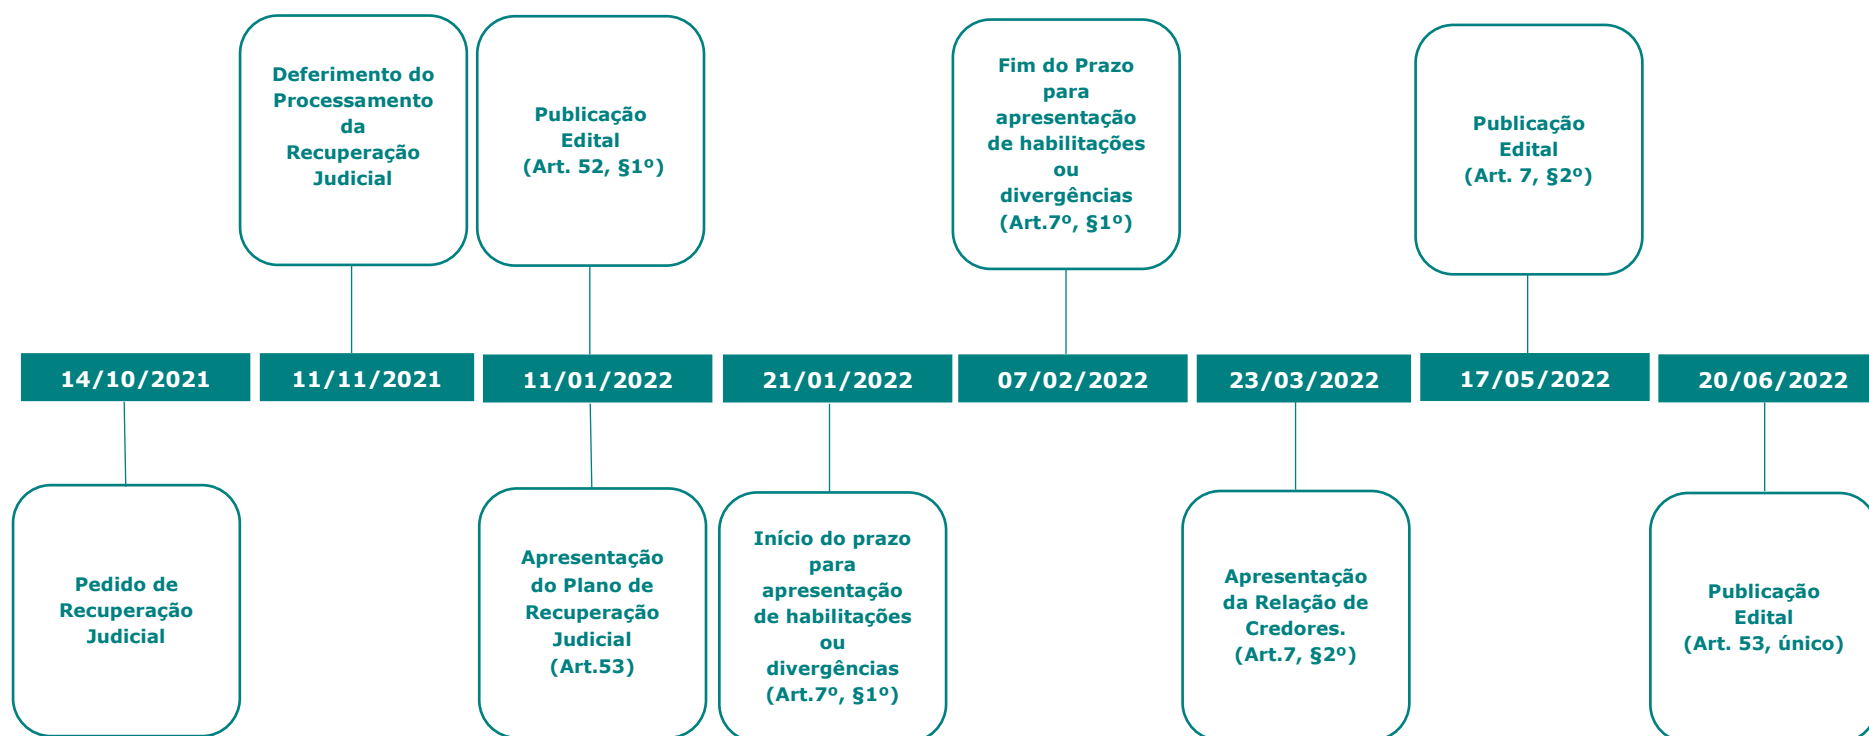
Deferimento do Processamento da Recuperação Judicial

Publicação Edital (Art. 52, §1º)

Fim do Prazo para apresentação de habilitações ou divergências (Art.7º, §1º)

Publicação Edital (Art. 7, §2º)

14/10/2021

11/11/2021

11/01/2022

21/01/2022

07/02/2022

23/03/2022

17/05/2022

20/06/2022

Pedido de Recuperação Judicial

Apresentação do Plano de Recuperação Judicial (Art.53)

Início do prazo para apresentação de habilitações ou divergências (Art.7º, §1º)

Apresentação da Relação de Credores. (Art.7, §2º)

Publicação Edital (Art. 53, único)